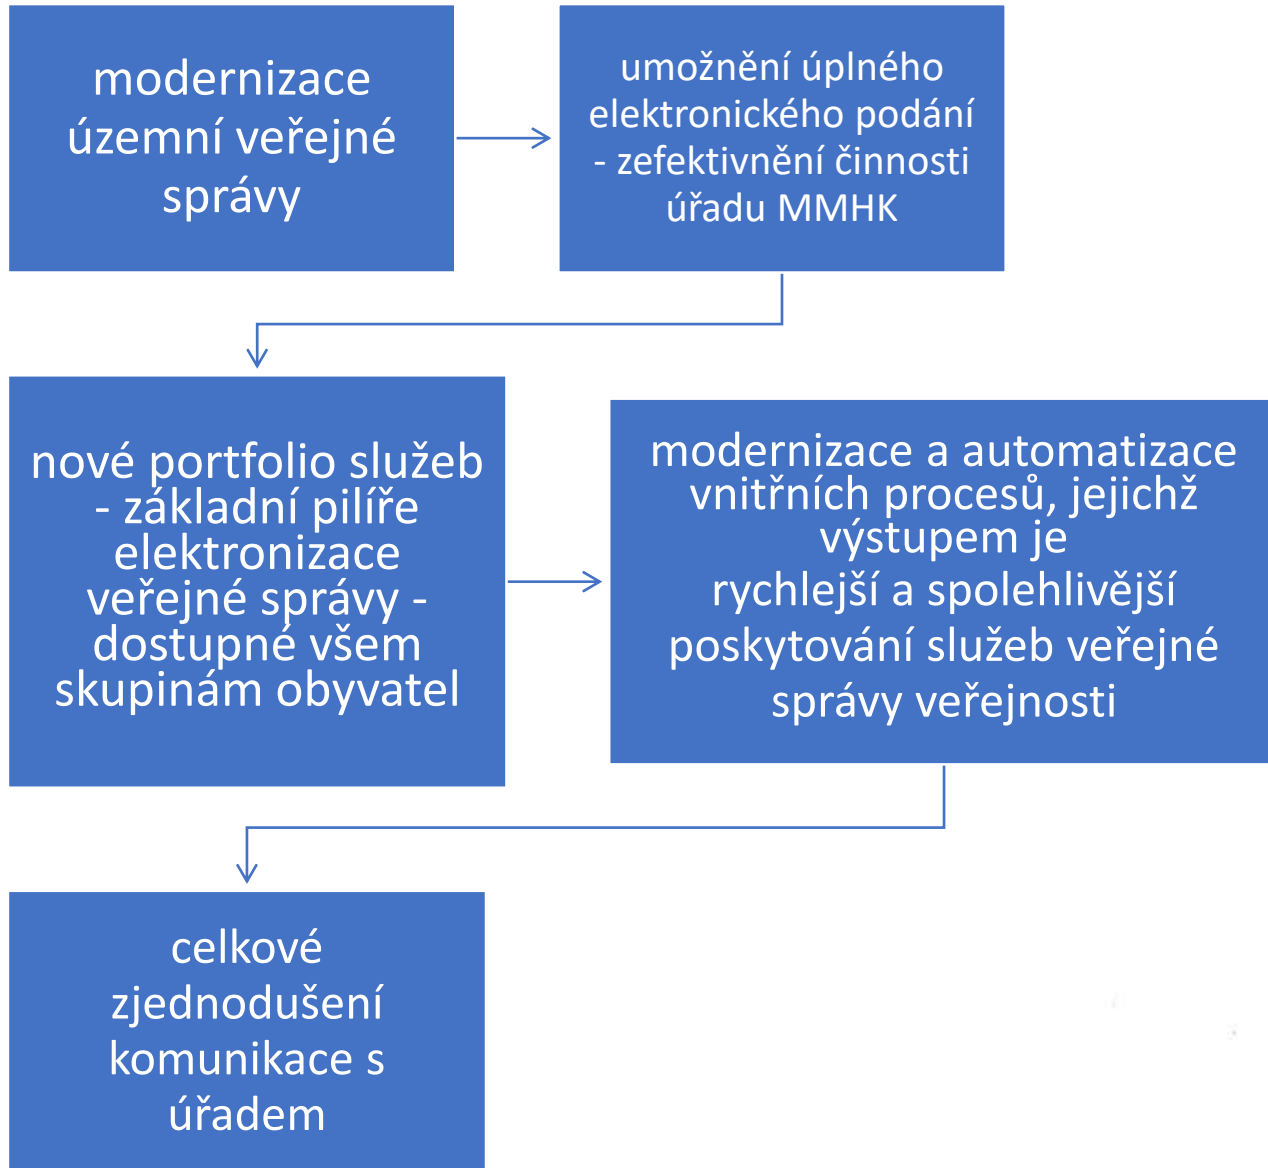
modernizace územní veřejné správy

umožnění úplného elektronického podání - zefektivnění činnosti úřadu MMHK

nové portfolio služeb - základní pilíře elektronizace veřejné správy - dostupné všem skupinám obyvatel

modernizace a automatizace vnitřních procesů, jejichž výstupem je rychlejší a spolehlivější poskytování služeb veřejné správy veřejnosti

celkové zjednodušení komunikace s úřadem